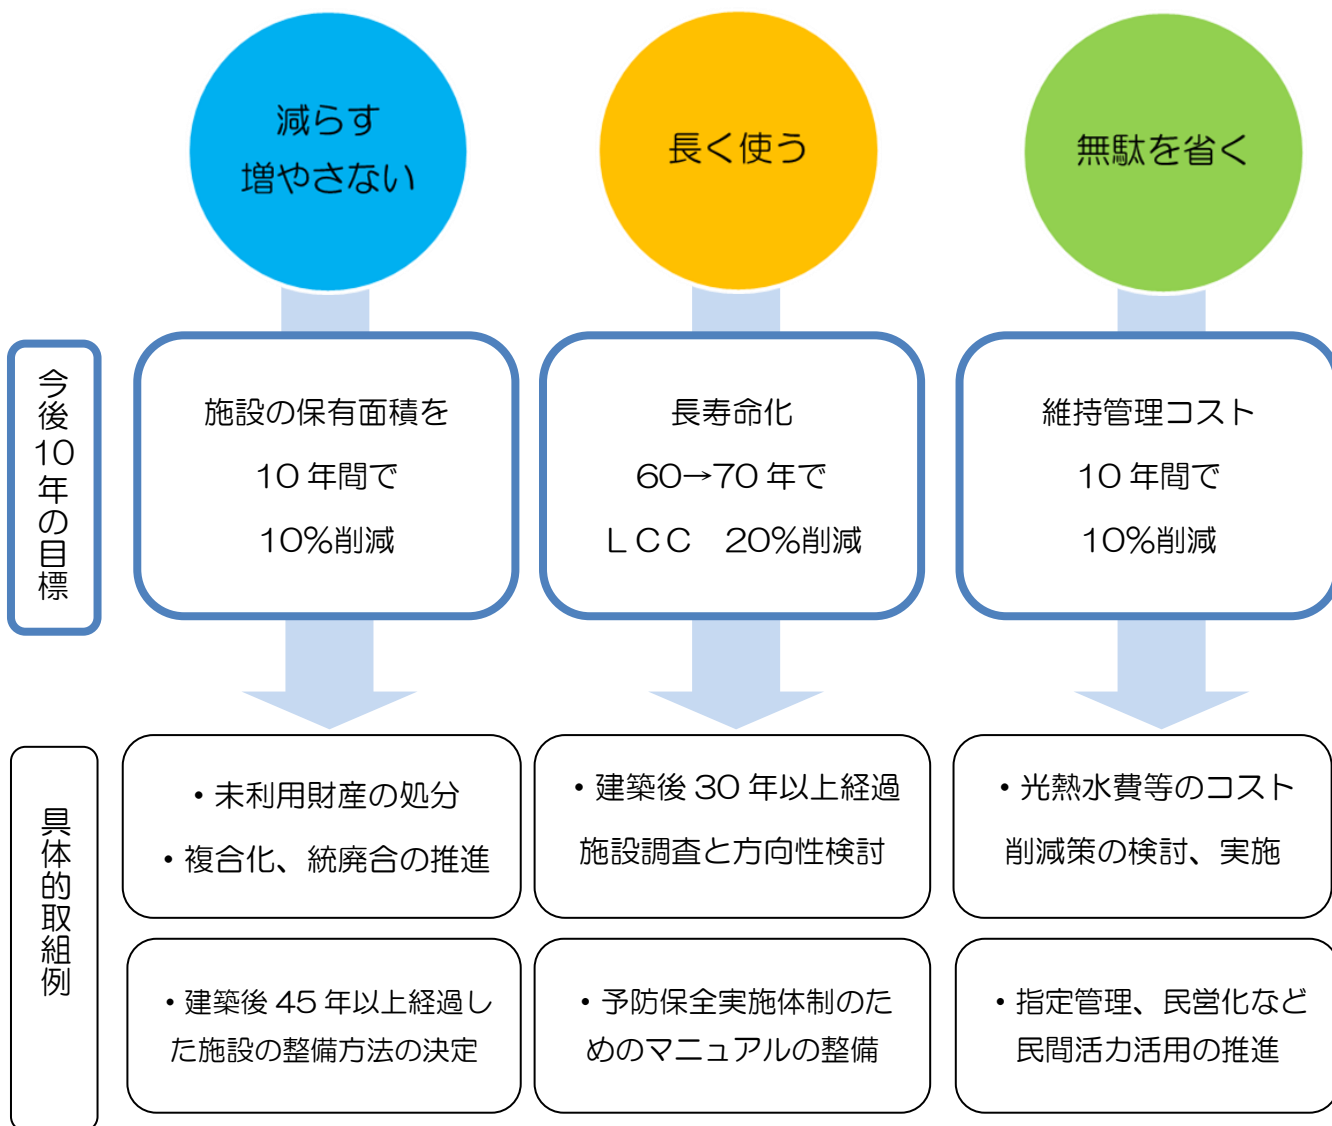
減らす
増やさない

長く使う

無駄を省く

今後10年の目標

施設の保有面積を
10年間で
10%削減

長寿命化
60→70年で
ＬＣＣ　20%削減

維持管理コスト
10年間で
10%削減

具体的取組例

・未利用財産の処分
・複合化、統廃合の推進

・建築後30年以上経過
施設調査と方向性検討

・光熱水費等のコスト
削減策の検討、実施

・建築後45年以上経過した施設の整備方法の決定

・予防保全実施体制のためのマニュアルの整備

・指定管理、民営化など
民間活力活用の推進